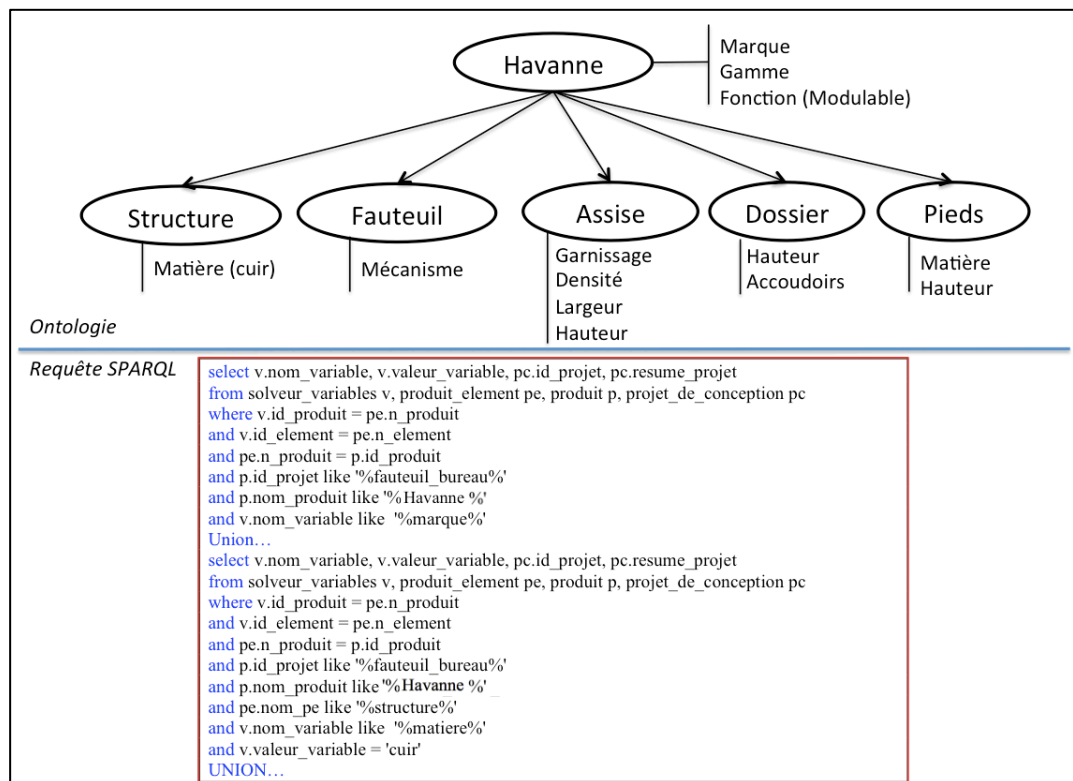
Havanne

Marque
Gamme
Fonction (Modulable)

Structure

Matière (cuir)

Fauteuil

Mécanisme

Assise

Garnissage
Densité
Largeur
Hauteur

Dossier

Hauteur
Accoudoirs

Pieds

Matière
Hauteur

Ontologie

Requête SPARQL

select v.nom_variable, v.valeur_variable, pc.id_projet, pc.resume_projet
from solveur_variables v, produit_element pe, produit p, projet_de_conception pc
where v.id_produit = pe.n_produit
and v.id_element = pe.n_element
and pe.n_produit = p.id_produit
and p.id_projet like '%fauteuil_bureau%'
and p.nom_produit like '%Havanne %'
and v.nom_variable like '%marque%'
Union…
select v.nom_variable, v.valeur_variable, pc.id_projet, pc.resume_projet
from solveur_variables v, produit_element pe, produit p, projet_de_conception pc
where v.id_produit = pe.n_produit
and v.id_element = pe.n_element
and pe.n_produit = p.id_produit
and p.id_projet like '%fauteuil_bureau%'
and p.nom_produit like '%Havanne %'
and pe.nom_pe like '%structure%'
and v.nom_variable like '%matiere%'
and v.valeur_variable = 'cuir'
UNION…